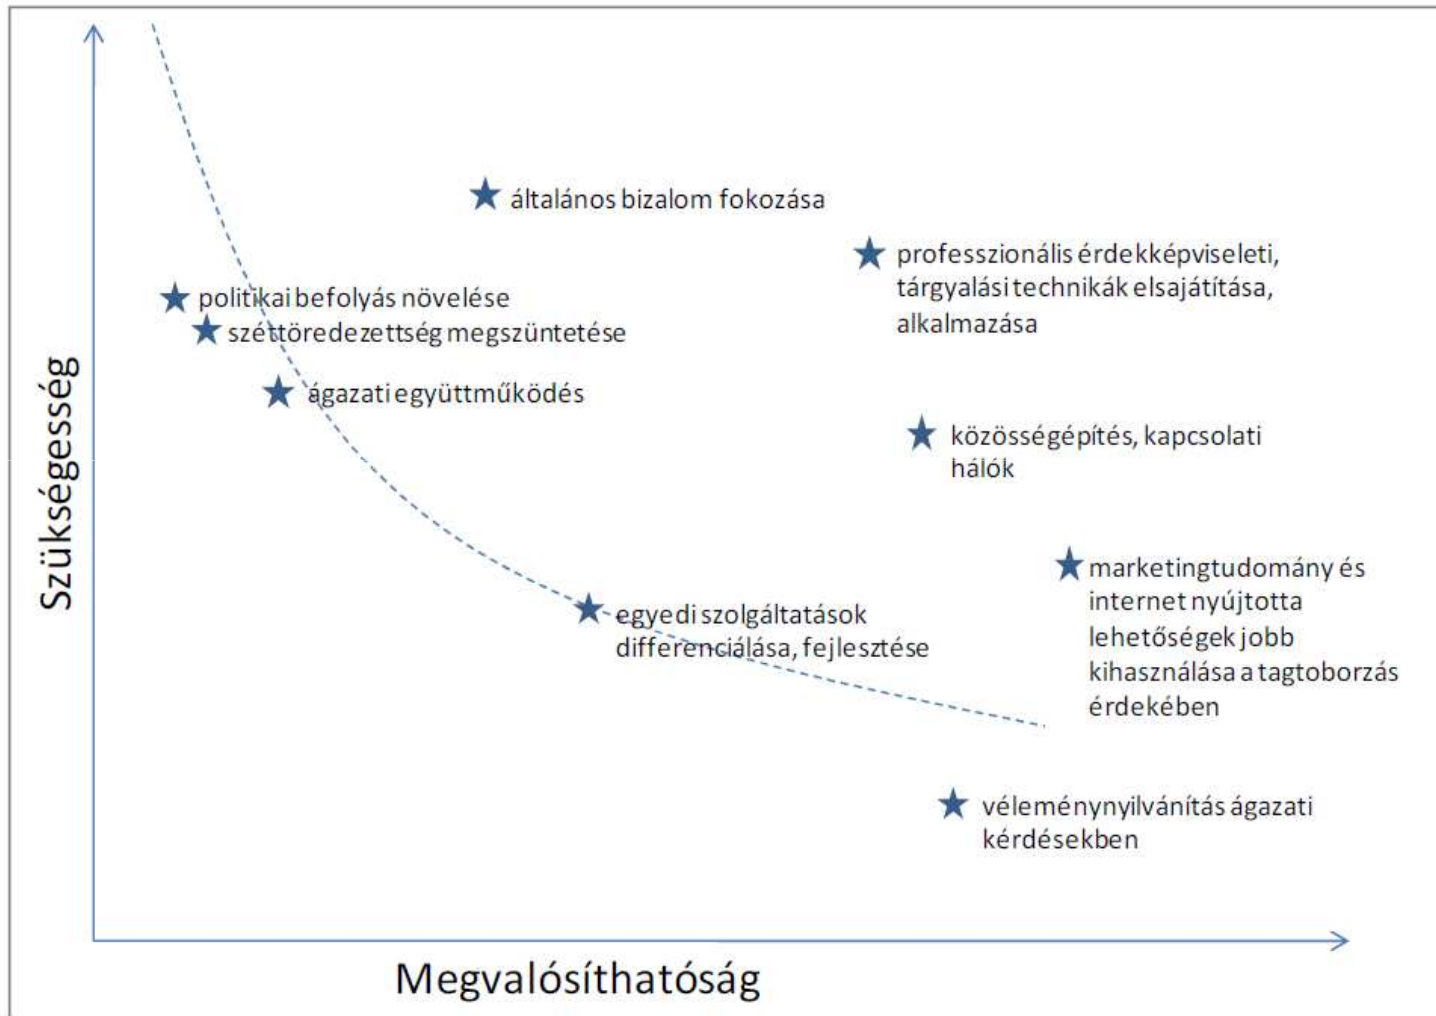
általános bizalom fokozása

professzionális érdekképviseleti, tárgyalási technikák elsajátítása, alkalmazása

politikai befolyás növelése

széttöredezettség megszüntetése

ágazati együttműködés

közösségépítés, kapcsolati hálók

marketingtudomány és internet nyújtotta lehetőségek jobb kihasználása a tagtoborzás érdekében

egyedi szolgáltatások differenciálása, fejlesztése

véleménynyilvánítás ágazati kérdésekben

Szükségesség

Megvalósíthatóság